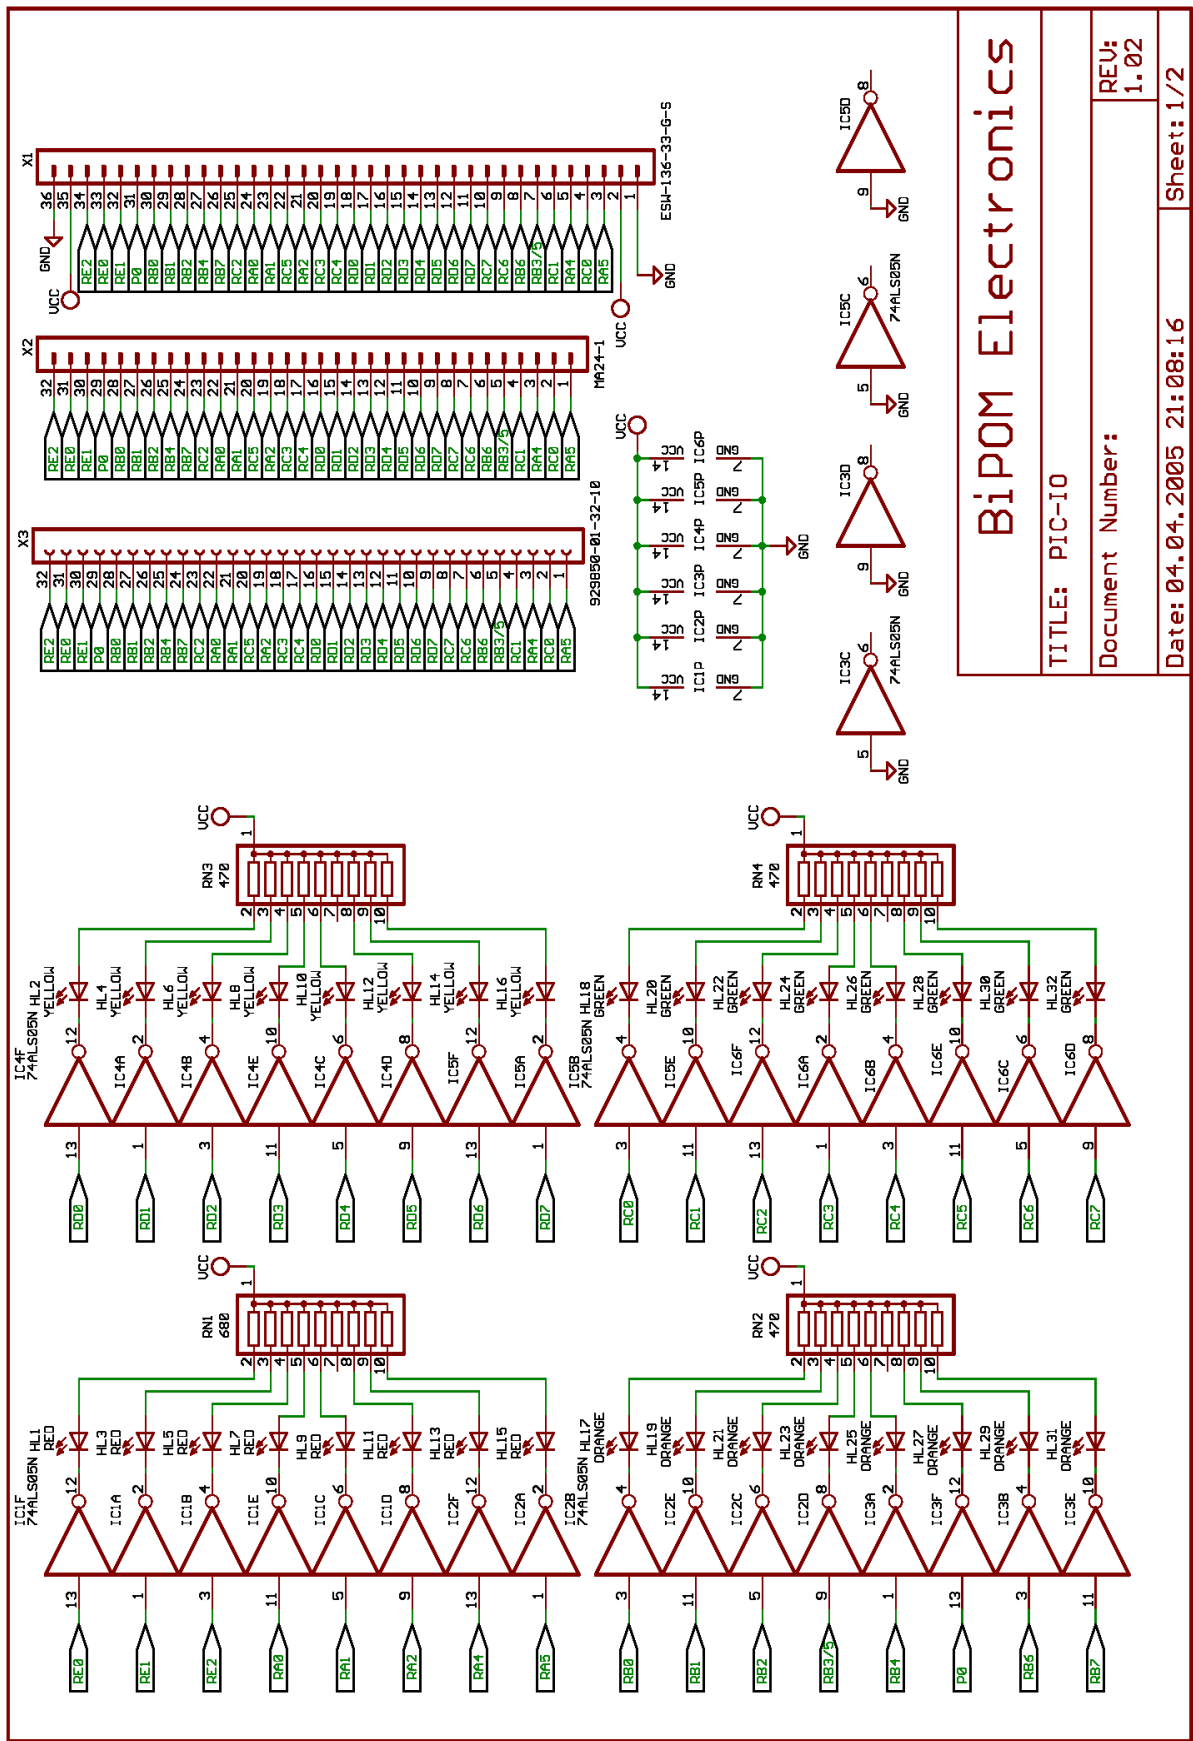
BiPOM Electronics

TITLE: PIC-IO

Document Number:

Date: 04.04.2005 21:08:16

REV: 1.02

Sheet: 1/2

X1
ESW-136-33-G-S
36 35 34 33 32 31 30 29 28 27 26 25 24 23 22 21 20 19 18 17 16 15 14 13 12 11 10 9 8 7 6 5 4 3 2 1
GND
VCC
RE2 RE0 RE1 P0 RB0 RB1 RB2 RB4 RB7 RC2 RA0 RA1 RC5 RA2 RC3 RC4 RD0 RD1 RD2 RD3 RD4 RD5 RD6 RD7 RC7 RC6 RB6 RB3/5 RC1 RA4 RC0 RA5
VCC
GND

X2
MA24-1
32 31 30 29 28 27 26 25 24 23 22 21 20 19 18 17 16 15 14 13 12 11 10 9 8 7 6 5 4 3 2 1
RE2 RE0 RE1 P0 RB0 RB1 RB2 RB4 RB7 RC2 RA0 RA1 RC5 RA2 RC3 RC4 RD0 RD1 RD2 RD3 RD4 RD5 RD6 RD7 RC7 RC6 RB6 RB3/5 RC1 RA4 RC0 RA5

X3
929850-01-32-10
32 31 30 29 28 27 26 25 24 23 22 21 20 19 18 17 16 15 14 13 12 11 10 9 8 7 6 5 4 3 2 1
RE2 RE0 RE1 P0 RB0 RB1 RB2 RB4 RB7 RC2 RA0 RA1 RC5 RA2 RC3 RC4 RD0 RD1 RD2 RD3 RD4 RD5 RD6 RD7 RC7 RC6 RB6 RB3/5 RC1 RA4 RC0 RA5

VCC
IC1P IC2P IC3P IC4P IC5P IC6P
14 VCC 14 VCC 14 VCC 14 VCC 14 VCC 14 VCC
GND 7 GND 7 GND 7 GND 7 GND 7 GND 7
GND

IC5D 8 9 GND
IC5C 74ALS05N 6 5 GND
IC3D 8 9 GND
IC3C 74ALS05N 6 5 GND

VCC 1
RN3 470
2 3 4 5 6 7 8 9 10
HL2 YELLOW HL4 YELLOW HL6 YELLOW HL8 YELLOW HL10 YELLOW HL12 YELLOW HL14 YELLOW HL16 YELLOW
IC4F 74ALS05N 12 13
IC4A 2 1
IC4B 4 3
IC4E 10 11
IC4C 6 5
IC4D 8 9
IC5F 12 13
IC5A 2 1
RD0 RD1 RD2 RD3 RD4 RD5 RD6 RD7

VCC 1
RN4 470
2 3 4 5 6 7 8 9 10
HL18 GREEN HL20 GREEN HL22 GREEN HL24 GREEN HL26 GREEN HL28 GREEN HL30 GREEN HL32 GREEN
IC5B 74ALS05N 4 3
IC5E 10 11
IC6F 12 13
IC6A 2 1
IC6B 4 3
IC6E 10 11
IC6C 6 5
IC6D 8 9
RC0 RC1 RC2 RC3 RC4 RC5 RC6 RC7

VCC 1
RN1 680
2 3 4 5 6 7 8 9 10
HL1 RED HL3 RED HL5 RED HL7 RED HL9 RED HL11 RED HL13 RED HL15 RED
IC1F 74ALS05N 12 13
IC1A 2 1
IC1B 4 3
IC1E 10 11
IC1C 6 5
IC1D 8 9
IC2F 12 13
IC2A 2 1
RE0 RE1 RE2 RA0 RA1 RA2 RA4 RA5

VCC 1
RN2 470
2 3 4 5 6 7 8 9 10
HL17 ORANGE HL19 ORANGE HL21 ORANGE HL23 ORANGE HL25 ORANGE HL27 ORANGE HL29 ORANGE HL31 ORANGE
IC2B 74ALS05N 4 3
IC2E 10 11
IC2C 6 5
IC2D 8 9
IC3A 2 1
IC3F 12 13
IC3B 4 3
IC3E 10 11
RB0 RB1 RB2 RB3/5 RB4 P0 RB6 RB7